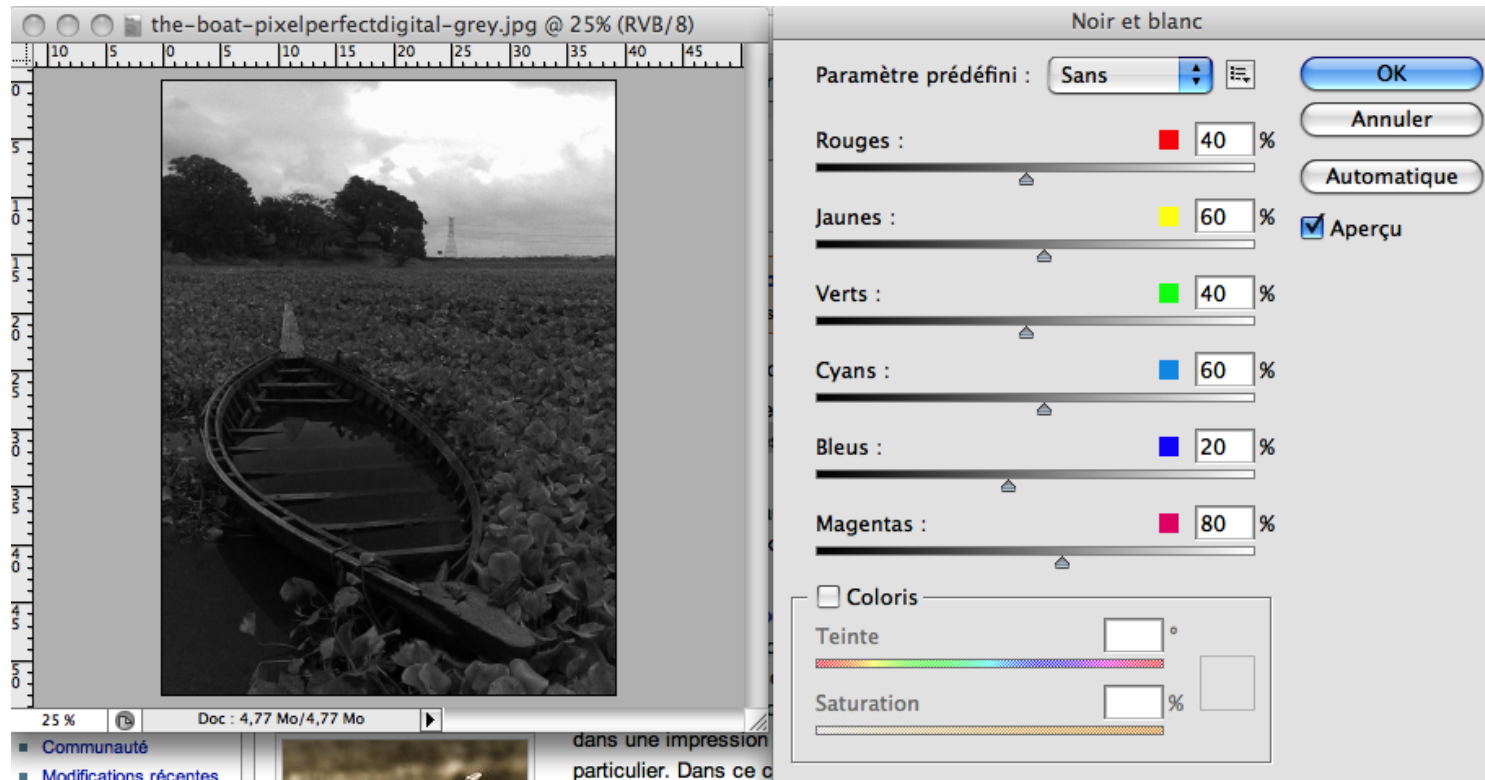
the-boat-pixelperfectdigital-grey.jpg @ 25% (RVB/8)

10 5 0 5 10 15 20 25 30 35 40 45

25 % Doc : 4,77 Mo/4,77 Mo

Communauté
Modifications récentes

dans une impression
particulier. Dans ce c

Noir et blanc

Paramètre prédéfini : Sans

Rouges : 40 %
Jaunes : 60 %
Verts : 40 %
Cyans : 60 %
Bleus : 20 %
Magentas : 80 %

Coloris
Teinte °
Saturation %

OK
Annuler
Automatique
Aperçu